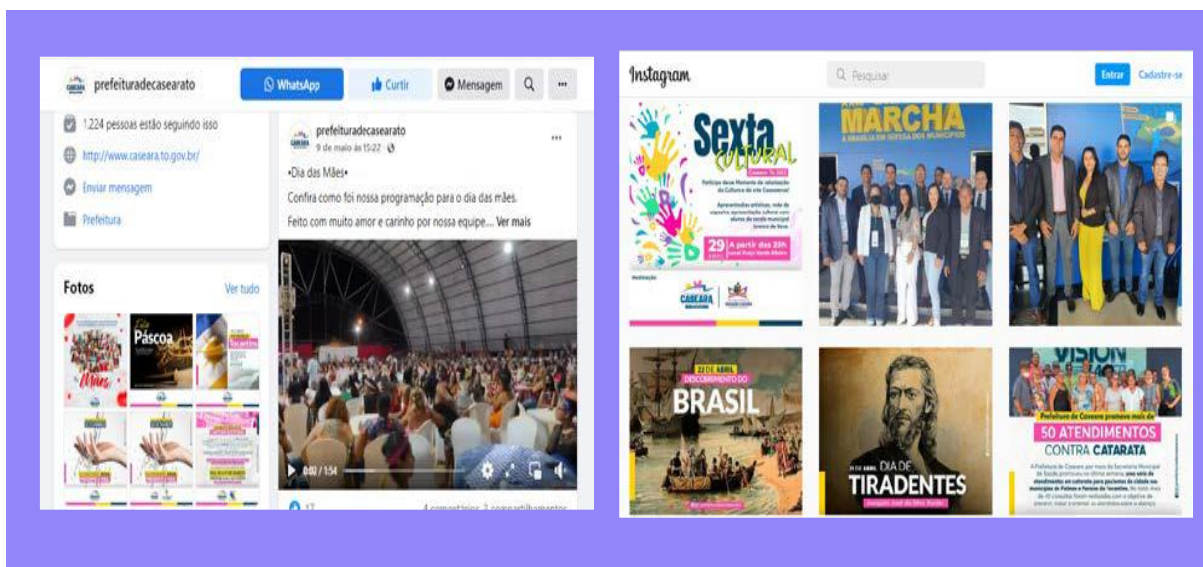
prefeituradecasearato

WhatsApp

Curtir

Mensagem

1.224 pessoas estão seguindo isso

http://www.caseara.to.gov.br/

Enviar mensagem

Prefeitura

Fotos

Ver tudo

Páscoa

prefeituradecasearato
9 de maio às 15:22

•Dia das Mães•

Confira como foi nossa programação para o dia das mães.

Feito com muito amor e carinho por nossa equipe... Ver mais

0:02 / 1:54

4 comentários 2 compartilhamentos

Instagram

Pesquisar

Entrar

Cadastre-se

Sexta Cultural

29

A partir das 20h

CASEARA

MARCHA

A BRASÍLIA EM DEFESA DOS MUNICÍPIOS

22 DE ABRIL

DESCOBRIMENTO DO BRASIL

BRASIL

21 DE ABRIL

DIA DE TIRADENTES

50 ATENDIMENTOS CONTRA CATARATA